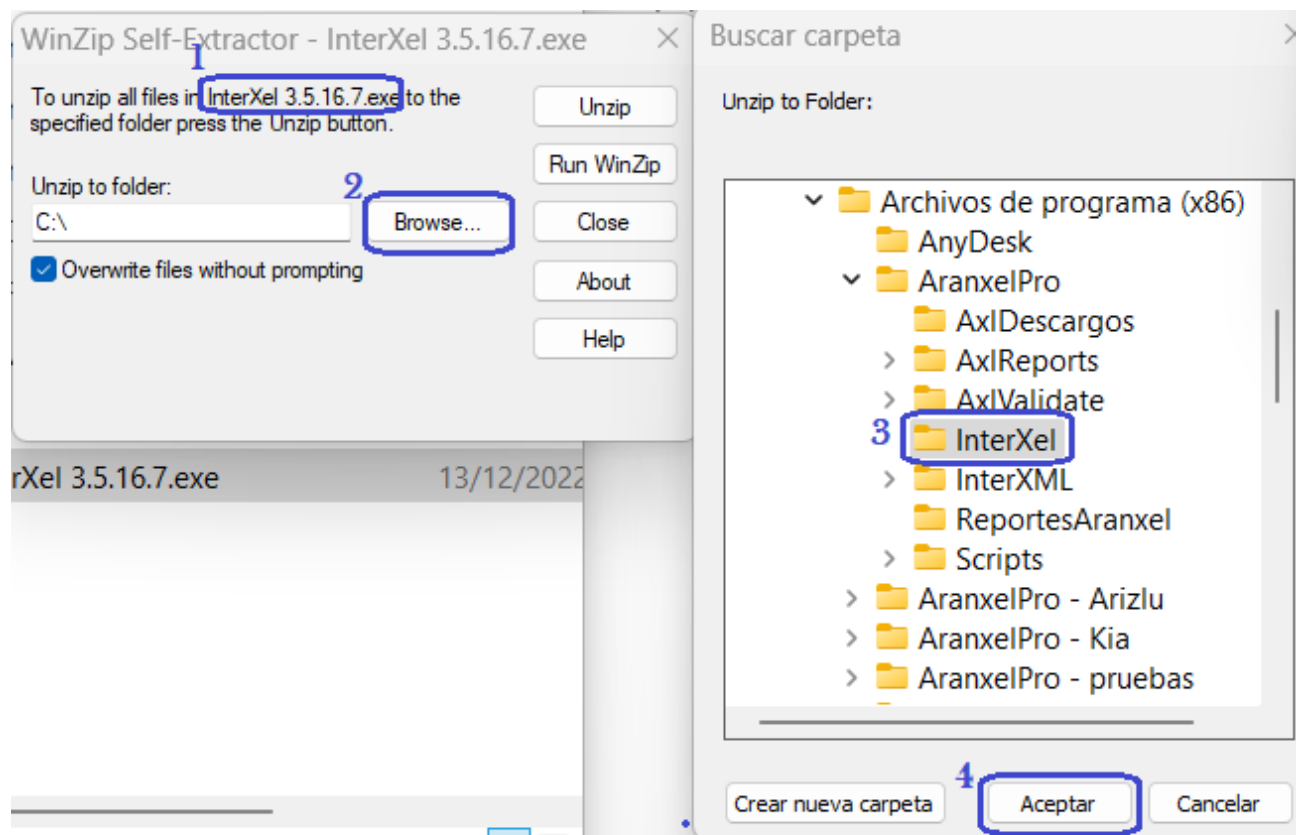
WinZip Self-Extractor - InterXel 3.5.16.7.exe

1

To unzip all files in InterXel 3.5.16.7.exe to the specified folder press the Unzip button.

Unzip

Run WinZip

Unzip to folder:

2

C:\

Browse...

Close

Overwrite files without prompting

About

Help

rXel 3.5.16.7.exe 13/12/2022

Buscar carpeta

Unzip to Folder:

Archivos de programa (x86)
AnyDesk
AranxelPro
AxlDescargos
AxlReports
AxlValidate
3
InterXel
InterXML
ReportesAranxel
Scripts
AranxelPro - Arizlu
AranxelPro - Kia
AranxelPro - pruebas

4

Crear nueva carpeta

Aceptar

Cancelar